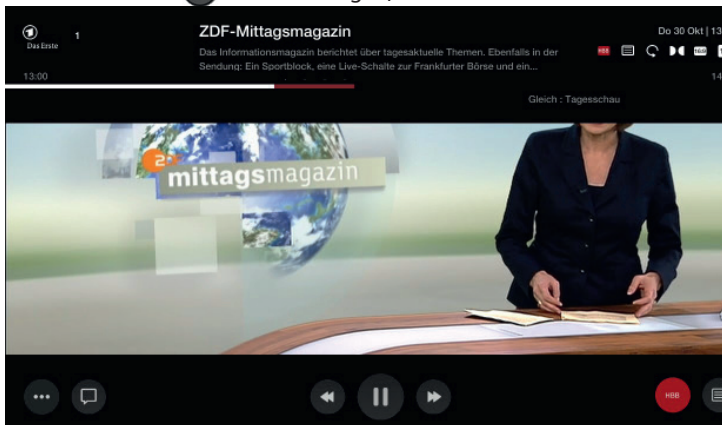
Das Erste 1

13:00

ZDF-Mittagsmagazin

Das Informationsmagazin berichtet über tagesaktuelle Themen. Ebenfalls in der Sendung: Ein Sportblock, eine Live-Schalte zur Frankfurter Börse und ein...

Do 30 Okt | 13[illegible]

HBB

14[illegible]

Gleich : Tagesschau

ZDF

mittagsmagazin

•••

HBB